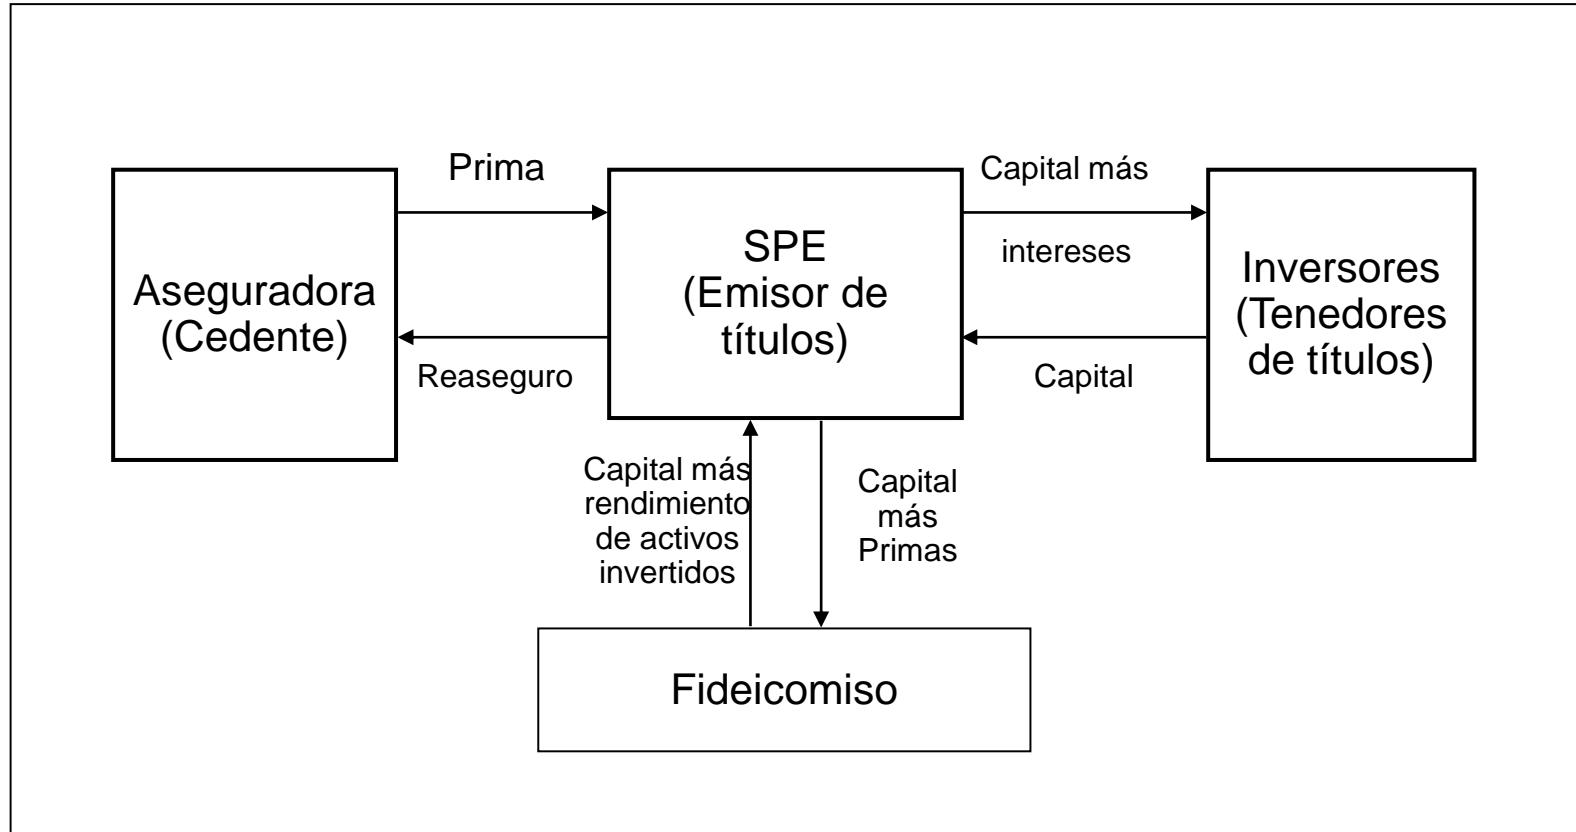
Prima

Aseguradora (Cedente)

Reaseguro

SPE (Emisor de títulos)

Capital más

intereses

Capital

Inversores (Tenedores de títulos)

Capital más rendimiento de activos invertidos

Capital más Primas

Fideicomiso